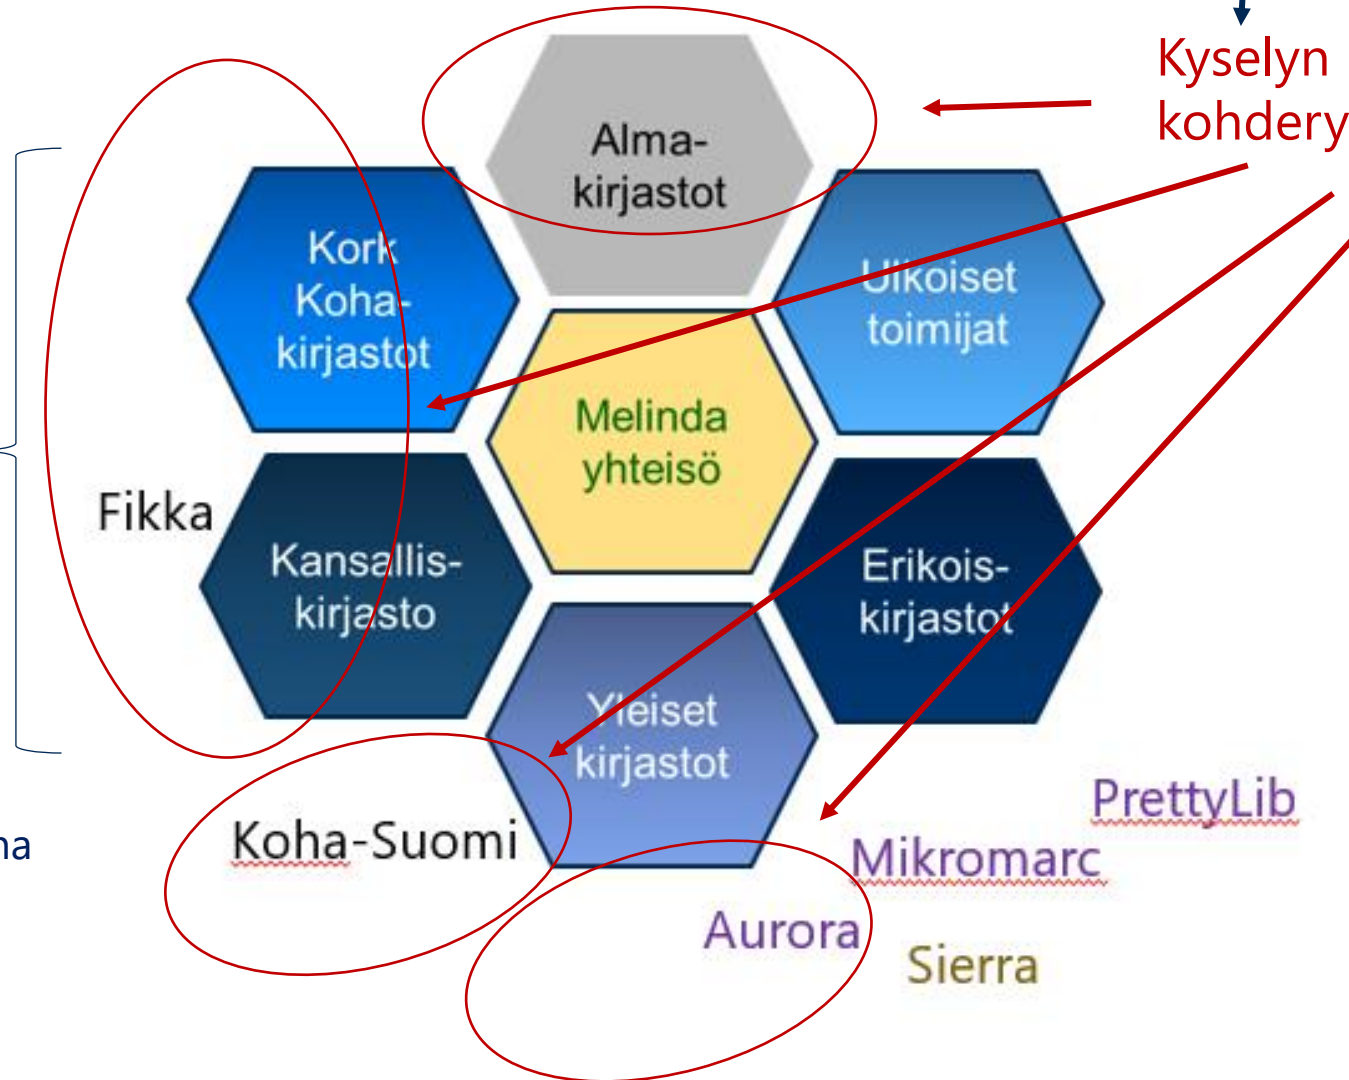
Kyselyn kohdery

Alma-kirjastot

Kork Koha-kirjastot

Ulkoiset toimijat

Melinda yhteisö

Fikka

Kansallis-kirjasto

Erikois-kirjastot

Yleiset kirjastot

ha

Koha-Suomi

PrettyLib

Mikromarc

Aurora

Sierra